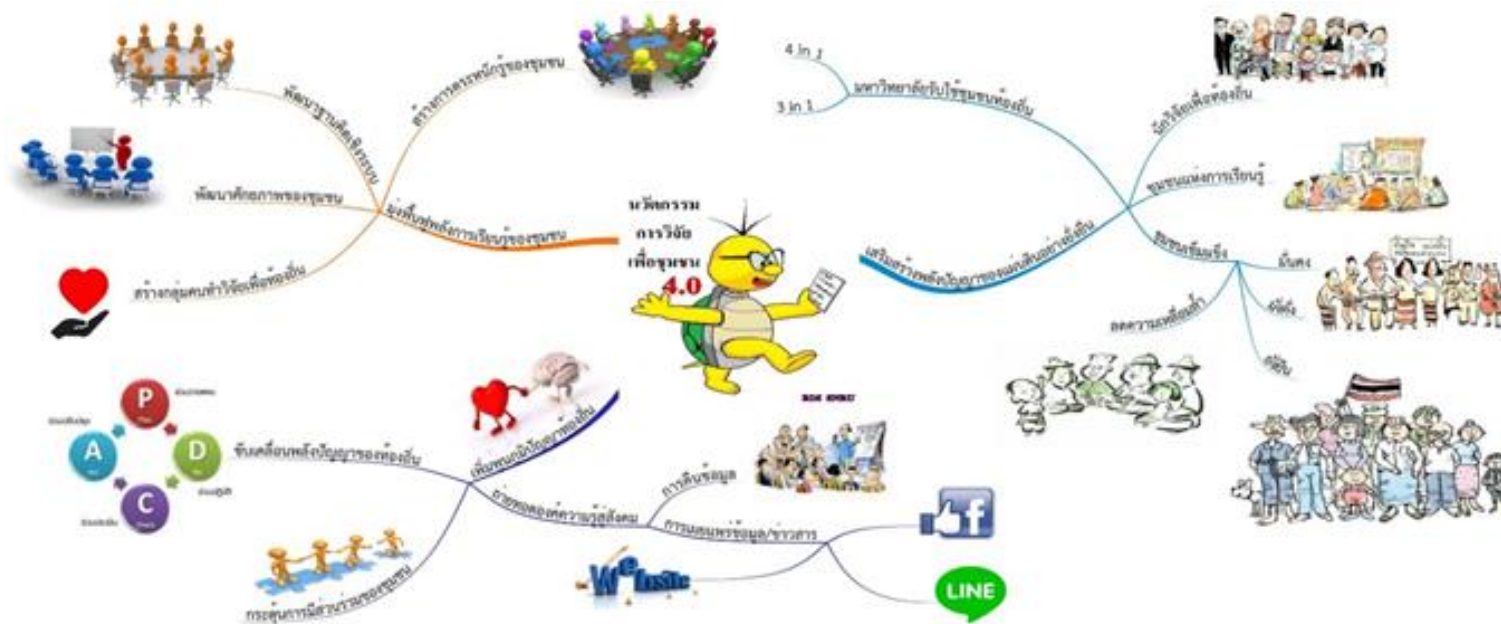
นวัตกรรม
การวิจัย
เพื่อชุมชน
4.0

พัฒนาฐานคิดเชิงระบบ
สร้างการตระหนักรู้ของชุมชน
พัฒนาศักยภาพของชุมชน
มุ่งเน้นพลังการเรียนรู้ของชุมชน
สร้างกลุ่มคนทำวิจัยเพื่อท้องถิ่น

4 in 1
3 in 1
มหาวิทยาลัยรับใช้ชุมชนท้องถิ่น
นักวิจัยเพื่อท้องถิ่น
ชุมชนแห่งการเรียนรู้
เสริมสร้างพลังปัญญาของแผ่นดินอย่างยั่งยืน
ชุมชนเข้มแข็ง
มั่นคง
มั่งคั่ง
ยั่งยืน
ลดความเหลื่อมล้ำ

P
D
C
A
ขับเคลื่อนพลังปัญญาของท้องถิ่น
เพิ่มพูนนักวิจัยท้องถิ่น
ถ่ายทอดองค์ความรู้สู่สังคม
การเก็บข้อมูล
การเผยแพร่ข้อมูล/ข่าวสาร
กระตุ้นการมีส่วนร่วมของชุมชน
Website
f
LINE